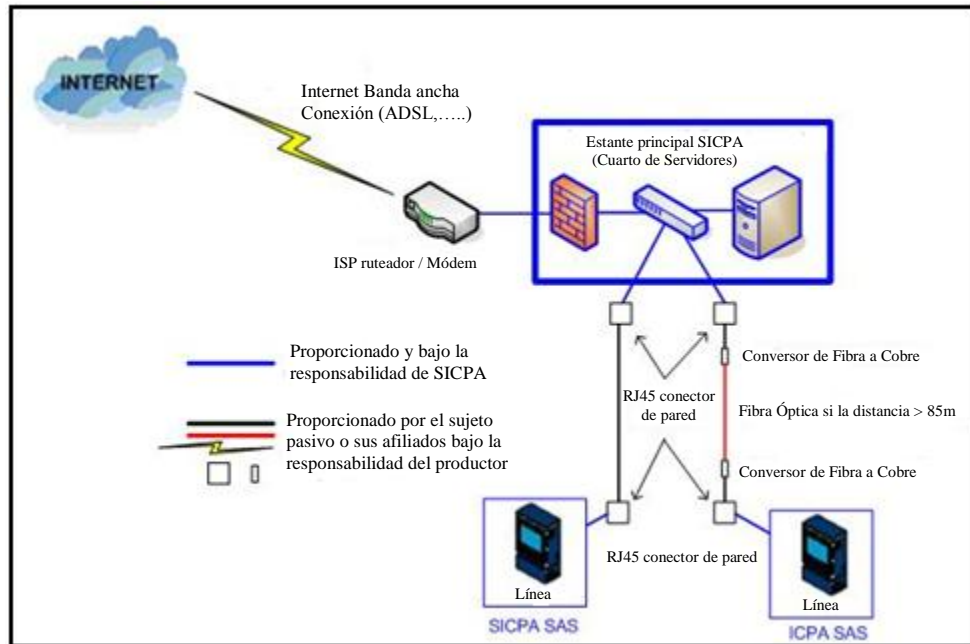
INTERNET

Internet Banda ancha Conexión (ADSL,…..)

Estante principal SICPA (Cuarto de Servidores)

ISP ruteador / Módem

Proporcionado y bajo la responsabilidad de SICPA

Proporcionado por el sujeto pasivo o sus afiliados bajo la responsabilidad del productor

RJ45 conector de pared

Conversor de Fibra a Cobre

Fibra Óptica si la distancia > 85m

Conversor de Fibra a Cobre

RJ45 conector de pared

Línea

SICPA SAS

Línea

ICPA SAS